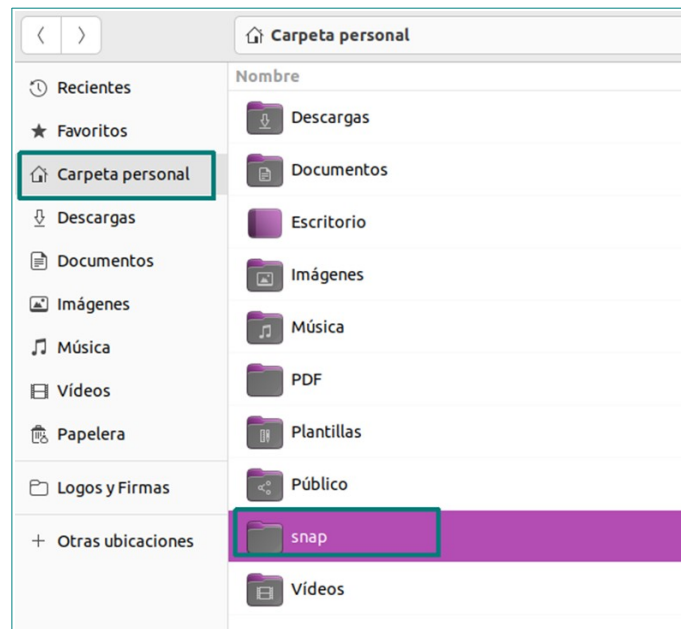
Carpeta personal

Recientes
Favoritos
Carpeta personal
Descargas
Documentos
Imágenes
Música
Vídeos
Papelera
Logos y Firmas
+ Otras ubicaciones

Nombre
Descargas
Documentos
Escritorio
Imágenes
Música
PDF
Plantillas
Público
snap
Vídeos